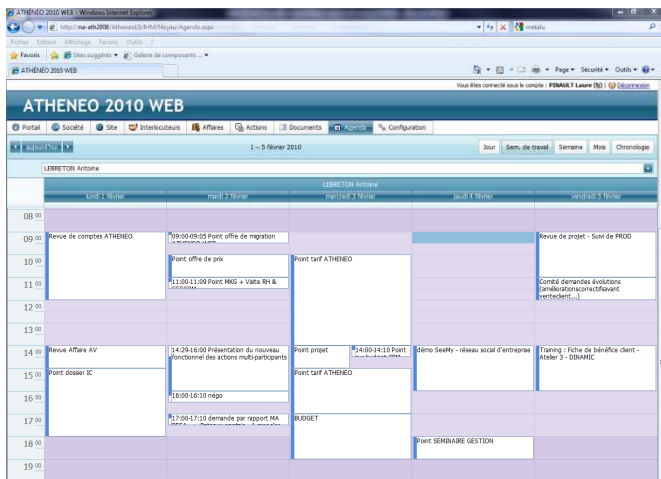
ATHENEO 2010 WEB - Windows Internet Explorer
http://ma-ath2008/Atheneo15/IHM/Noyau/Agenda.aspx
metalu
Fichier Edition Affichage Favoris Outils ?
Favoris | Sites suggérés ▾ | Galerie de composants ... ▾
ATHENEO 2010 WEB
Page ▾ Sécurité ▾ Outils ▾
Vous êtes connecté sous le compte : PINAULT Laure (lp) | Déconnexion
ATHENEO 2010 WEB
Portail | Société | Site | Interlocuteurs | Affaires | Actions | Documents | Agenda | Configuration
Aujourd'hui | 1 → 5 février 2010 | Jour | Sem. de travail | Semaine | Mois | Chronologie
LEBRETON Antoine
LEBRETON Antoine
| | lundi 1 février | mardi 2 février | mercredi 3 février | jeudi 4 février | vendredi 5 février |
|---|---|---|---|---|---|
| 08 00 | | | | | |
| 09 00 | Revue de comptes ATHENEO | 09:00-09:05 Point offre de migration ATHENEO WEB | | | Revue de projet - Suivi de PROD |
| 10 00 | | Point offre de prix | Point tarif ATHENEO | | |
| 11 00 | | 11:00-11:09 Point MKG + Visite RH & ECOSOM | | | Comité demandes évolutions (améliorationscorrectifsavant ventecient...) |
| 12 00 | | | | | |
| 13 00 | | | | | |
| 14 00 | Revue Affaire AV | 14:29-16:00 Présentation du nouveau fonctionnel des actions multi-participants | Point projet / 14:00-14:10 Point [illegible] | démo SeeMy - réseau social d'entreprise | Training : Fiche de bénéfice client - Atelier 3 - DINAMIC |
| 15 00 | Point dossier IC | | Point tarif ATHENEO | | |
| 16 00 | | 16:00-16:10 négo | | | |
| 17 00 | | 17:00-17:10 demande par rapport MA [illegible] | BUDGET | | |
| 18 00 | | | | Point SEMINAIRE GESTION | |
| 19 00 | | | | | |